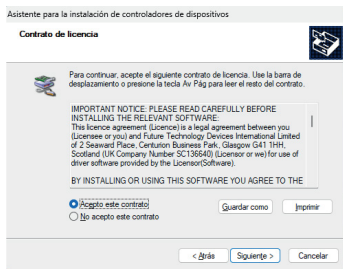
Asistente para la instalación de controladores de dispositivos

Contrato de licencia

Para continuar, acepte el siguiente contrato de licencia. Use la barra de desplazamiento o presione la tecla Av Pág para leer el resto del contrato.

IMPORTANT NOTICE: PLEASE READ CAREFULLY BEFORE INSTALLING THE RELEVANT SOFTWARE:
This licence agreement (Licence) is a legal agreement between you (Licensee or you) and Future Technology Devices International Limited of 2 Seaward Place, Centurion Business Park, Glasgow G41 1HH, Scotland (UK Company Number SC136640) (Licensor or we) for use of driver software provided by the Licensor(Software).

BY INSTALLING OR USING THIS SOFTWARE YOU AGREE TO THE

Acepto este contrato
No acepto este contrato

Guardar como
Imprimir

< Atrás
Siguiente >
Cancelar